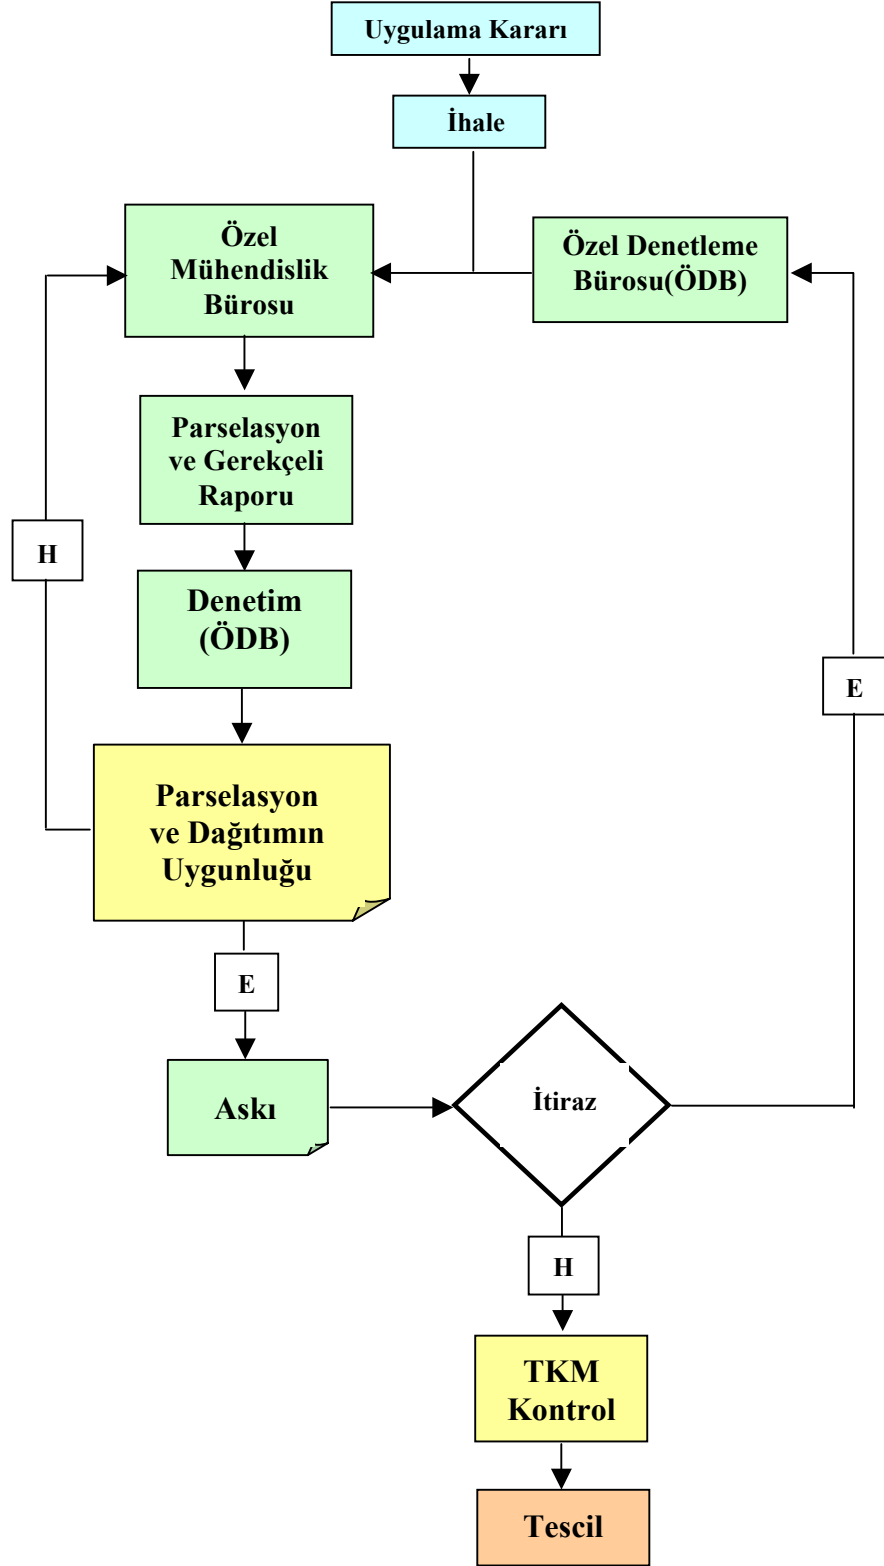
Uygulama Kararı

İhale

Özel Mühendislik Bürosu

Özel Denetleme Bürosu(ÖDB)

Parselasyon ve Gerekçeli Raporu

H

Denetim (ÖDB)

E

Parselasyon ve Dağıtımın Uygunluğu

E

Askı

İtiraz

H

TKM Kontrol

Tescil